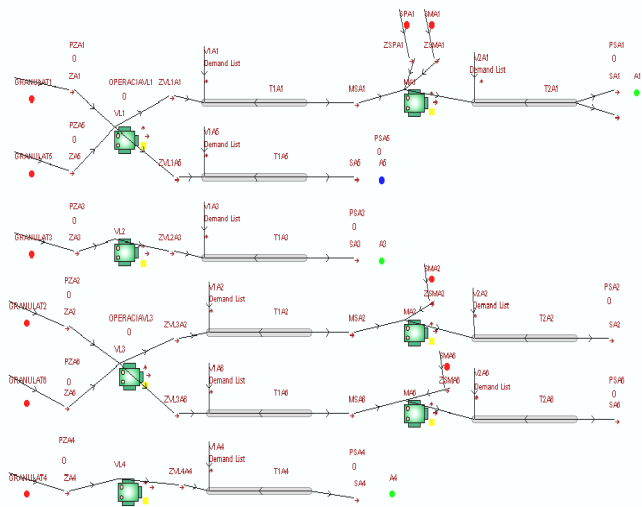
SPA1 SMA1
ZSPA1 ZSMA1
PZA1
0
GRANULAT1
ZA1
OPERACIAVL1
0
VL1
ZVL1A1
V1A1
Demand List
T1A1
MSA1
MA1
V2A1
Demand List
T2A1
PSA1
0
SA1
A1
PZA5
0
GRANULAT5
ZA5
ZVL1A5
V1A5
Demand List
T1A5
PSA5
0
SA5
A5
PZA3
0
GRANULAT3
ZA3
VL2
ZVL2A3
V1A3
Demand List
T1A3
PSA3
0
SA3
A3
PZA2
0
GRANULAT2
ZA2
OPERACIAVL3
0
VL3
ZVL3A2
V1A2
Demand List
T1A2
MSA2
SMA2
ZSMA2
MA2
V2A2
Demand List
T2A2
PSA2
0
SA2
PZA6
0
GRANULAT6
ZA6
ZVL3A6
V1A6
Demand List
T1A6
MSA6
SMA6
ZSMA6
MA6
V2A6
Demand List
T2A6
PSA6
0
SA6
PZA4
0
GRANULAT4
ZA4
VL4
ZVL4A4
V1A4
Demand List
T1A4
PSA4
0
SA4
A4